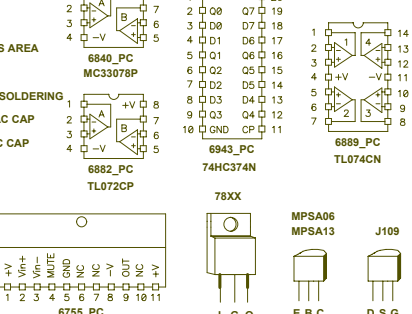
S AREA

SOLDERING

C CAP

C CAP

2 3 4 A B −V 7 6 5
6840_PC
MC33078P

2 3 4 +V A B −V 8 7 6 5
6882_PC
TL072CP

+V Vin+ Vin− MUTE GND NC NC −V OUT NC +V
1 2 3 4 5 6 7 8 9 10 11
6755_PC

2 Q0 Q7 19
3 D0 D7 18
4 D1 D6 17
5 Q1 Q6 16
6 Q2 Q5 15
7 D2 D5 14
8 D3 D4 13
9 Q3 Q4 12
10 GND CP 11
6943_PC
74HC374N

78XX

1 2 3 4 5 6 7 1 4 +V −V 2 3 14 13 12 11 10 9 8
6889_PC
TL074CN

MPSA06
MPSA13

E B C

J109

D S G